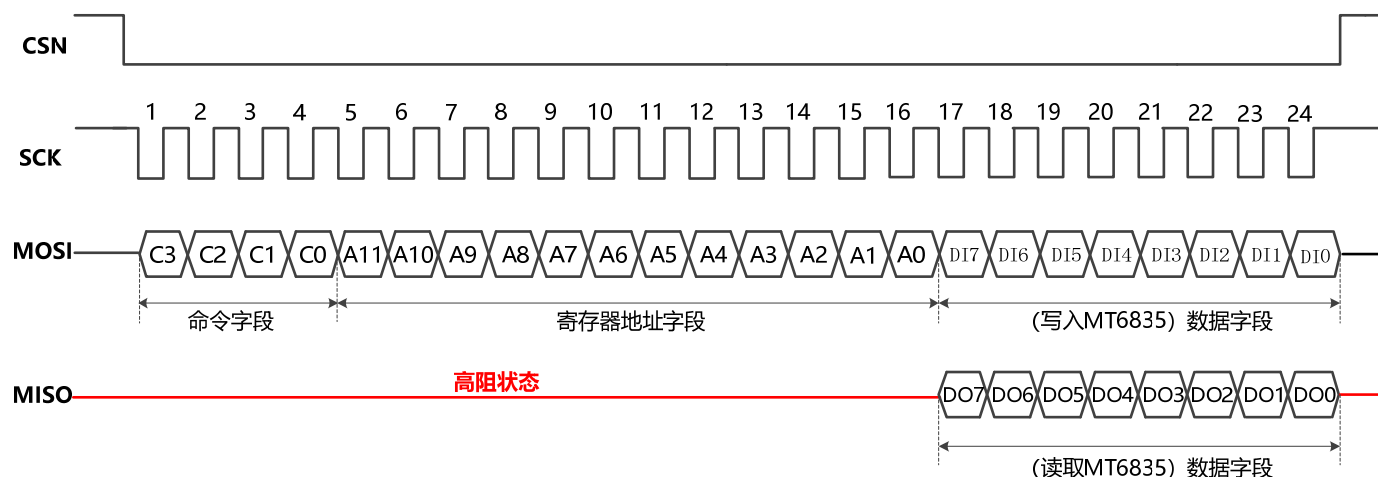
CSN

SCK

1 2 3 4 5 6 7 8 9 10 11 12 13 14 15 16 17 18 19 20 21 22 23 24

MOSI

C3 C2 C1 C0 A11 A10 A9 A8 A7 A6 A5 A4 A3 A2 A1 A0 DI7 DI6 DI5 DI4 DI3 DI2 DI1 DI0

命令字段

寄存器地址字段

（写入MT6835）数据字段

MISO

高阻状态

DO7 DO6 DO5 DO4 DO3 DO2 DO1 DO0

（读取MT6835）数据字段